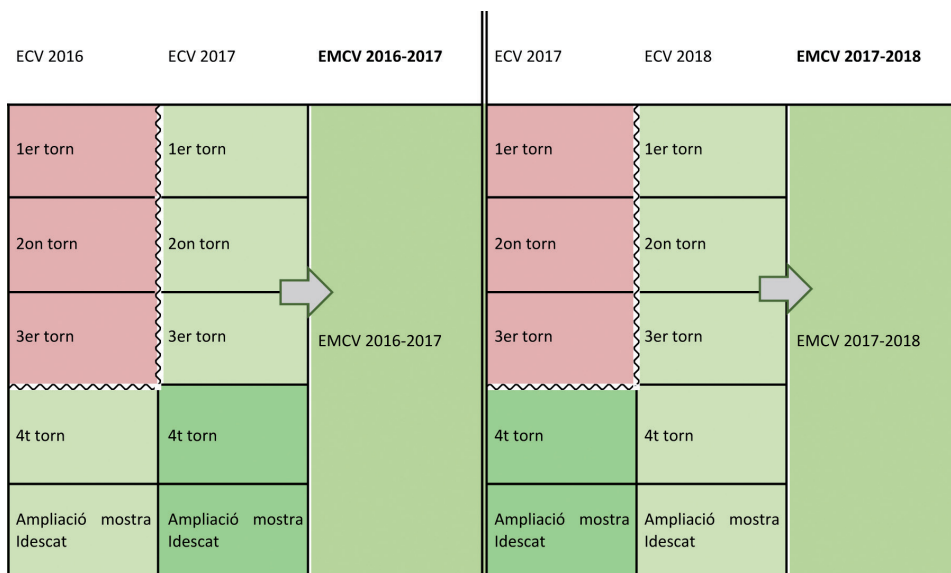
| ECV 2016 | ECV 2017 | **EMCV 2016-2017** | ECV 2017 | ECV 2018 | **EMCV 2017-2018** |
|---|---|---|---|---|---|
| 1er torn | 1er torn | EMCV 2016-2017 | 1er torn | 1er torn | EMCV 2017-2018 |
| 2on torn | 2on torn | | 2on torn | 2on torn | |
| 3er torn | 3er torn | | 3er torn | 3er torn | |
| 4t torn | 4t torn | | 4t torn | 4t torn | |
| Ampliació mostra Idescat | Ampliació mostra Idescat | | Ampliació mostra Idescat | Ampliació mostra Idescat | |